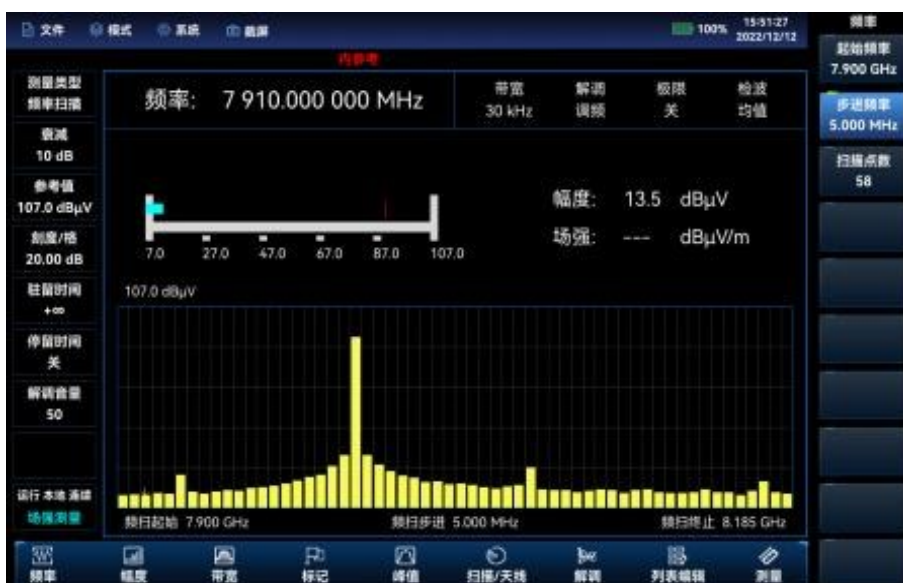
文件 模式 系统 截屏 100% 15:51:27 2022/12/12

频率

起始频率 7.900 GHz

步进频率 5.000 MHz

扫描点数 58

内参考

测量类型 频率扫描

衰减 10 dB

参考值 107.0 dBμV

刻度/格 20.00 dB

驻留时间 +∞

停留时间 关

解调音量 50

运行 本地 通道

场强测量

频率: 7 910.000 000 MHz

| 带宽 | 解调 | 极限 | 检波 |
|---|---|---|---|
| 30 kHz | 调频 | 关 | 均值 |

7.0 27.0 47.0 67.0 87.0 107.0

幅度: 13.5 dBμV

场强: --- dBμV/m

107.0 dBμV

频扫起始 7.900 GHz 频扫步进 5.000 MHz 频扫终止 8.185 GHz

频率 幅度 带宽 标记 峰值 扫描/天线 解调 列表编辑 测量